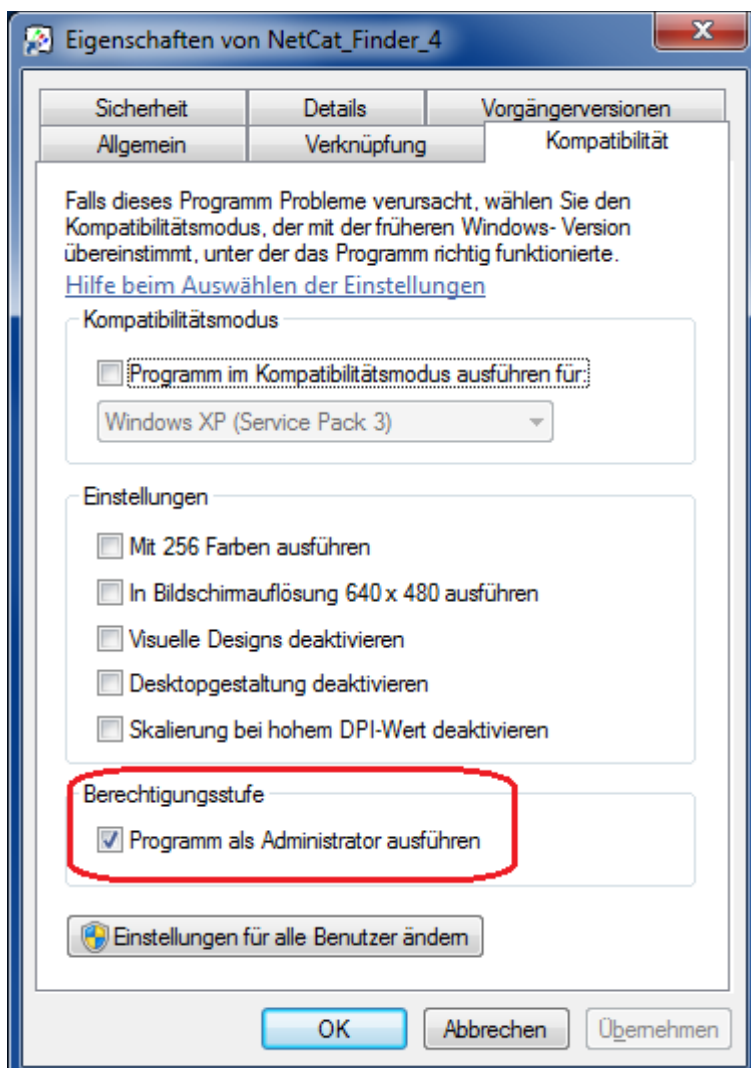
Eigenschaften von NetCat_Finder_4

Sicherheit
Details
Vorgängerversionen
Allgemein
Verknüpfung
Kompatibilität

Falls dieses Programm Probleme verursacht, wählen Sie den Kompatibilitätsmodus, der mit der früheren Windows- Version übereinstimmt, unter der das Programm richtig funktionierte.

Hilfe beim Auswählen der Einstellungen

Kompatibilitätsmodus

Programm im Kompatibilitätsmodus ausführen für:

Windows XP (Service Pack 3)

Einstellungen

Mit 256 Farben ausführen

In Bildschirmauflösung 640 x 480 ausführen

Visuelle Designs deaktivieren

Desktopgestaltung deaktivieren

Skalierung bei hohem DPI-Wert deaktivieren

Berechtigungsstufe

Programm als Administrator ausführen

Einstellungen für alle Benutzer ändern

OK
Abbrechen
Übernehmen